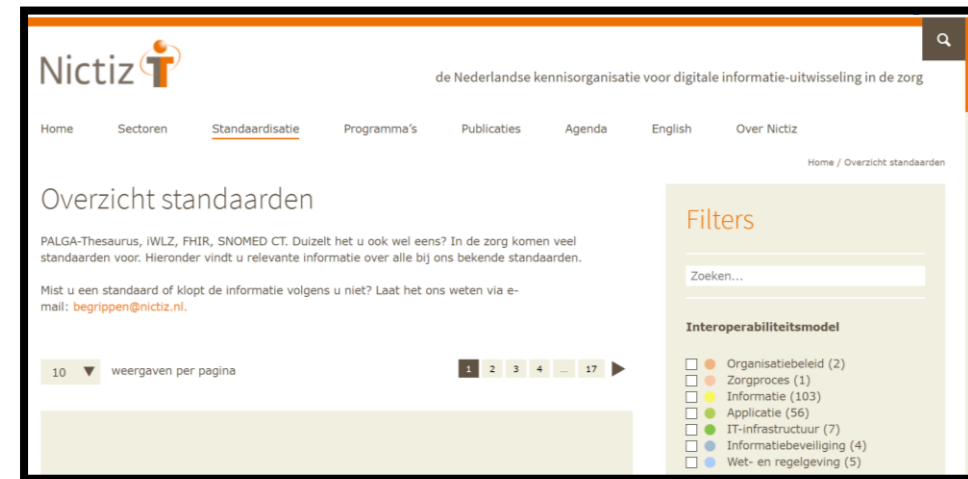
Nictiz

de Nederlandse kennisorganisatie voor digitale informatie-uitwisseling in de zorg

Home Sectoren Standaardisatie Programma's Publicaties Agenda English Over Nictiz

Home / Overzicht standaarden

Overzicht standaarden

PALGA-Thesaurus, iWLZ, FHIR, SNOMED CT. Duizelt het u ook wel eens? In de zorg komen veel standaarden voor. Hieronder vindt u relevante informatie over alle bij ons bekende standaarden.

Mist u een standaard of klopt de informatie volgens u niet? Laat het ons weten via e-mail: begrippen@nictiz.nl.

10 weergaven per pagina

1 2 3 4 ... 17

Filters

Zoeken...

Interoperabiliteitsmodel

Organisatiebeleid (2)
Zorgproces (1)
Informatie (103)
Applicatie (56)
IT-infrastructuur (7)
Informatiebeveiliging (4)
Wet- en regelgeving (5)